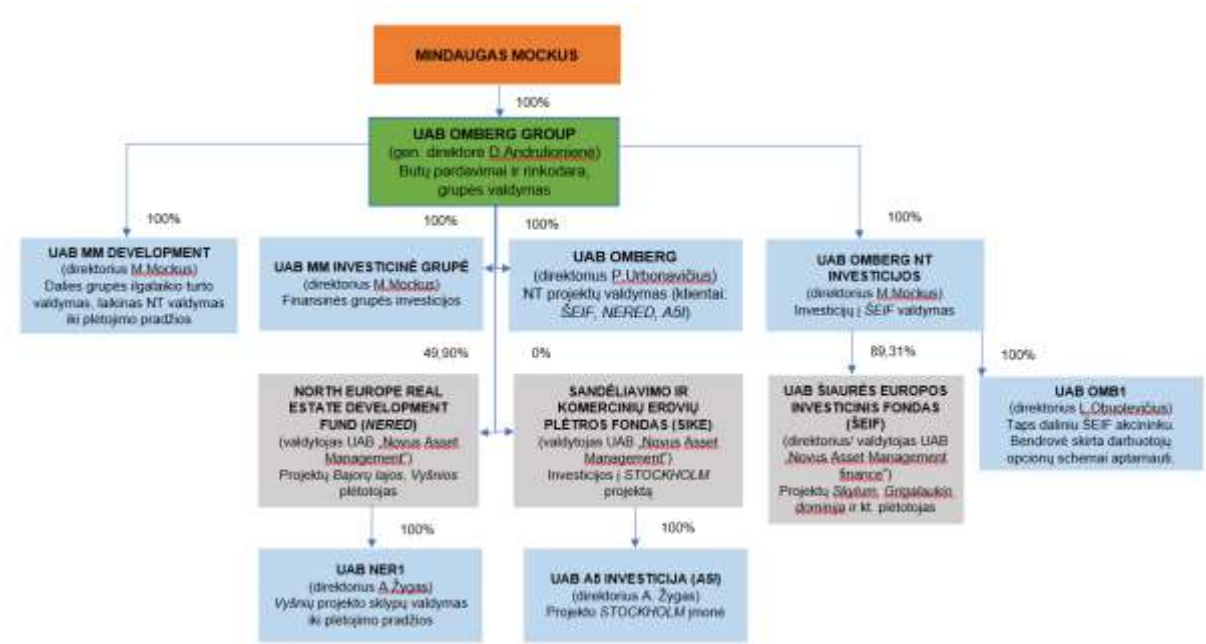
MINDAUGAS MOCKUS

100%

UAB OMBERG GROUP
(gen. direktorė D. Andrulionienė)
Butų pardavimai ir rinkodara, grupės valdymas

100%

UAB MM DEVELOPMENT
(direktorius M.Mockus)
Dalies grupės ilgalaikio turto valdymas, laikinas NT valdymas iki plėtojimo pradžios

100%

UAB MM INVESTICINĖ GRUPĖ
(direktorius M.Mockus)
Finansinės grupės investicijos

100%

UAB OMBERG
(direktorius P.Urbonavičius)
NT projektų valdymas (klientai: ŠEIF, NERED, A5I)

100%

UAB OMBERG NT INVESTICIJOS
(direktorius M.Mockus)
Investicijų į ŠEIF valdymas

49,90%

0%

NORTH EUROPE REAL ESTATE DEVELOPMENT FUND (NERED)
(valdytojas UAB „Novus Asset Management")
Projektų Bajorų łajos, Vyšnios plėtotojas

SANDĖLIAVIMO IR KOMERCINIŲ ERDVIŲ PLĖTROS FONDAS (SIKE)
(valdytojas UAB „Novus Asset Management")
Investicijos į STOCKHOLM projektą

89,31%

UAB ŠIAURĖS EUROPOS INVESTICINIS FONDAS (ŠEIF)
(direktorius/ valdytojas UAB „Novus Asset Management finance")
Projektų Skylum, Grigaliaukio dominija ir kt. plėtotojas

100%

UAB OMB1
(direktorius L.Obuplevičius)
Taps daliniu ŠEIF akcininku. Bendrovė skirta darbuotojų opcionų schemai aptarnauti.

100%

UAB NER1
(direktorius A.Žygas)
Vyšnių projekto sklypų valdymas iki plėtojimo pradžios

100%

UAB A5 INVESTICIJA (A5I)
(direktorius A. Žygas)
Projekto STOCKHOLM įmonė